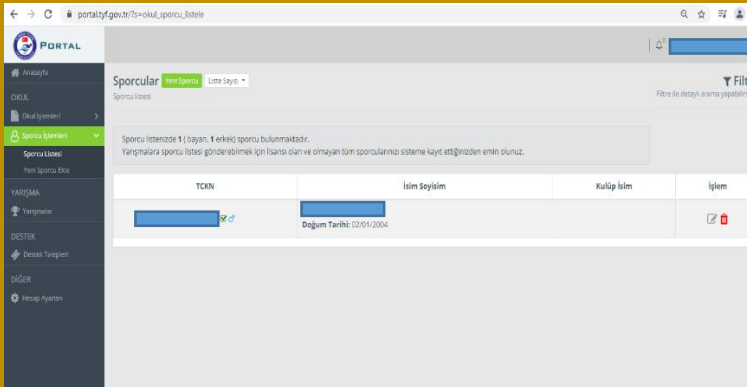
portal.tyf.gov.tr/?s=okul_sporcu_listele

PORTAL

Anasayfa

OKUL

Okul İşlemleri

Sporcu İşlemleri

Sporcu Listesi

Yeni Sporcu Ekle

YARIŞMA

Yarışmalar

DESTEK

Destek Talepleri

DİĞER

Hesap Ayarları

Sporcular Yeni Sporcu Liste Sayısı

Sporcu listesi

Filt

Filtre ile detaylı arama yapabilir

Sporcu listenizde 1 ( bayan, 1 erkek) sporcu bulunmaktadır.

Yarışmalara sporcu listesi gönderebilmek için lisansı olan ve olmayan tüm sporcularınızı sisteme kayıt ettiğinizden emin olunuz.

| TCKN | İsim Soyisim | Kulüp İsim | İşlem |
|---|---|---|---|
| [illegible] | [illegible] Doğum Tarihi: 02/01/2004 | | |